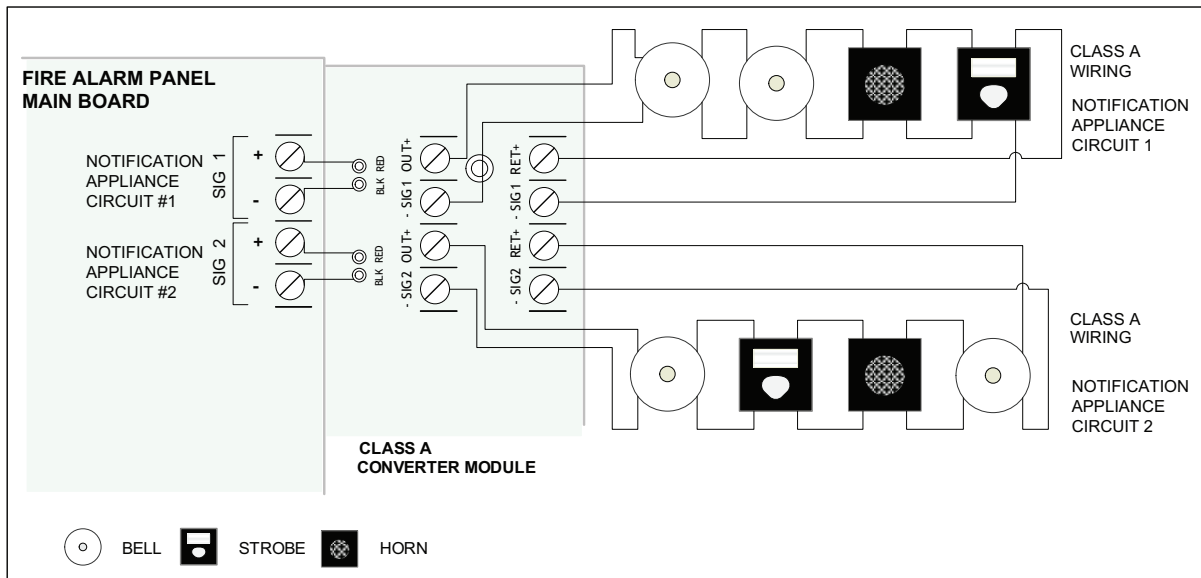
FIRE ALARM PANEL MAIN BOARD

NOTIFICATION APPLIANCE CIRCUIT #1

SIG 1

+

-

NOTIFICATION APPLIANCE CIRCUIT #2

SIG 2

+

-

RED

BLK

RED

BLK

OUT+

- SIG1

OUT+

- SIG2

RET+

- SIG1

RET+

- SIG2

CLASS A WIRING

NOTIFICATION APPLIANCE CIRCUIT 1

CLASS A WIRING

NOTIFICATION APPLIANCE CIRCUIT 2

CLASS A CONVERTER MODULE

BELL STROBE HORN